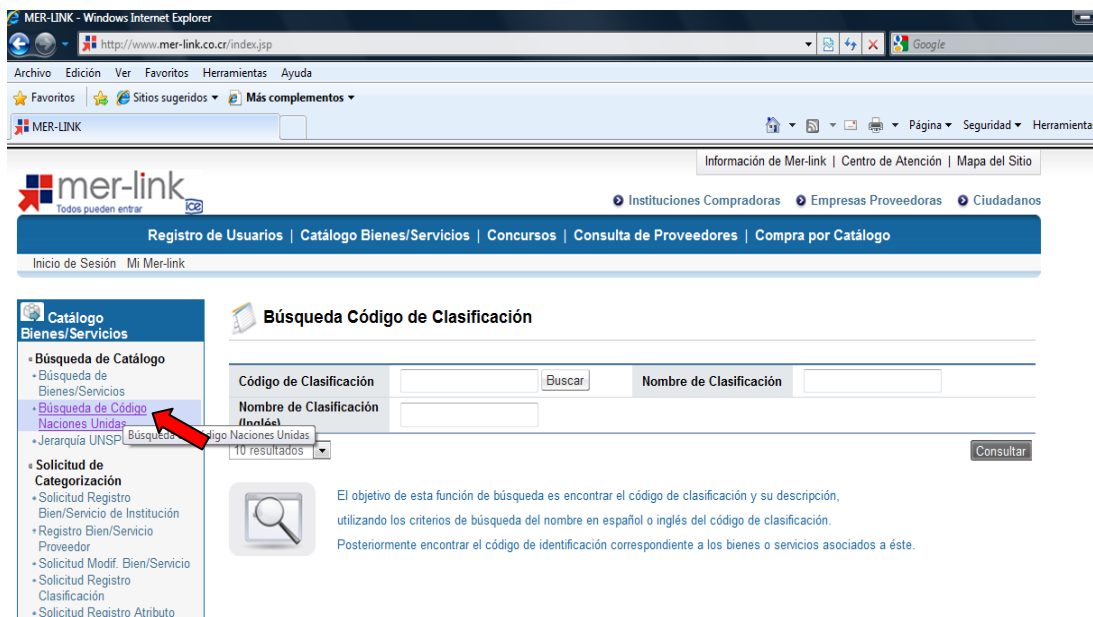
MER-LINK - Windows Internet Explorer

http://www.mer-link.co.cr/index.jsp

Google

Archivo Edición Ver Favoritos Herramientas Ayuda

Favoritos Sitios sugeridos ▾ Más complementos ▾

MER-LINK

Página ▾ Seguridad ▾ Herramientas

Información de Mer-link | Centro de Atención | Mapa del Sitio

mer-link Todos pueden entrar ice

Instituciones Compradoras Empresas Proveedoras Ciudadanos

Registro de Usuarios | Catálogo Bienes/Servicios | Concursos | Consulta de Proveedores | Compra por Catálogo

Inicio de Sesión Mi Mer-link

Catálogo Bienes/Servicios

Búsqueda de Catálogo
Búsqueda de Bienes/Servicios
Búsqueda de Código Naciones Unidas
Jerarquía UNSP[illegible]

Búsqueda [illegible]digo Naciones Unidas

Solicitud de Categorización
Solicitud Registro Bien/Servicio de Institución
Registro Bien/Servicio Proveedor
Solicitud Modif. Bien/Servicio
Solicitud Registro Clasificación
Solicitud Registro Atributo

Búsqueda Código de Clasificación

Código de Clasificación Buscar Nombre de Clasificación

Nombre de Clasificación (Inglés)

10 resultados

Consultar

El objetivo de esta función de búsqueda es encontrar el código de clasificación y su descripción, utilizando los criterios de búsqueda del nombre en español o inglés del código de clasificación.

Posteriormente encontrar el código de identificación correspondiente a los bienes o servicios asociados a éste.